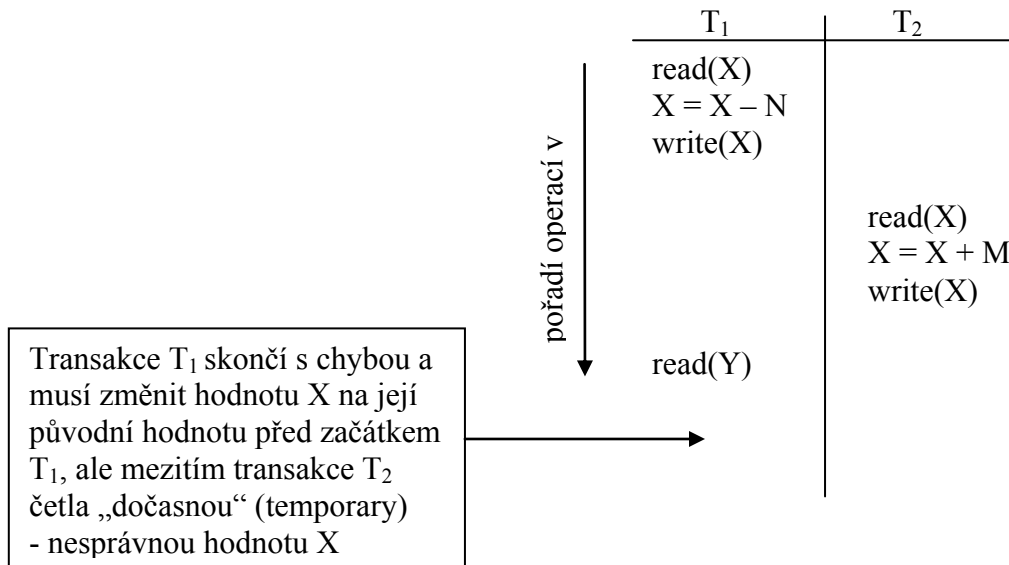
| $T_1$ | $T_2$ |
|---|---|
| read(X) X = X – N write(X) | |
| | read(X) X = X + M write(X) |
| read(Y) | |

pořadí operací v

Transakce $T_1$ skončí s chybou a musí změnit hodnotu X na její původní hodnotu před začátkem $T_1$, ale mezitím transakce $T_2$ četla „dočasnou“ (temporary) - nesprávnou hodnotu X